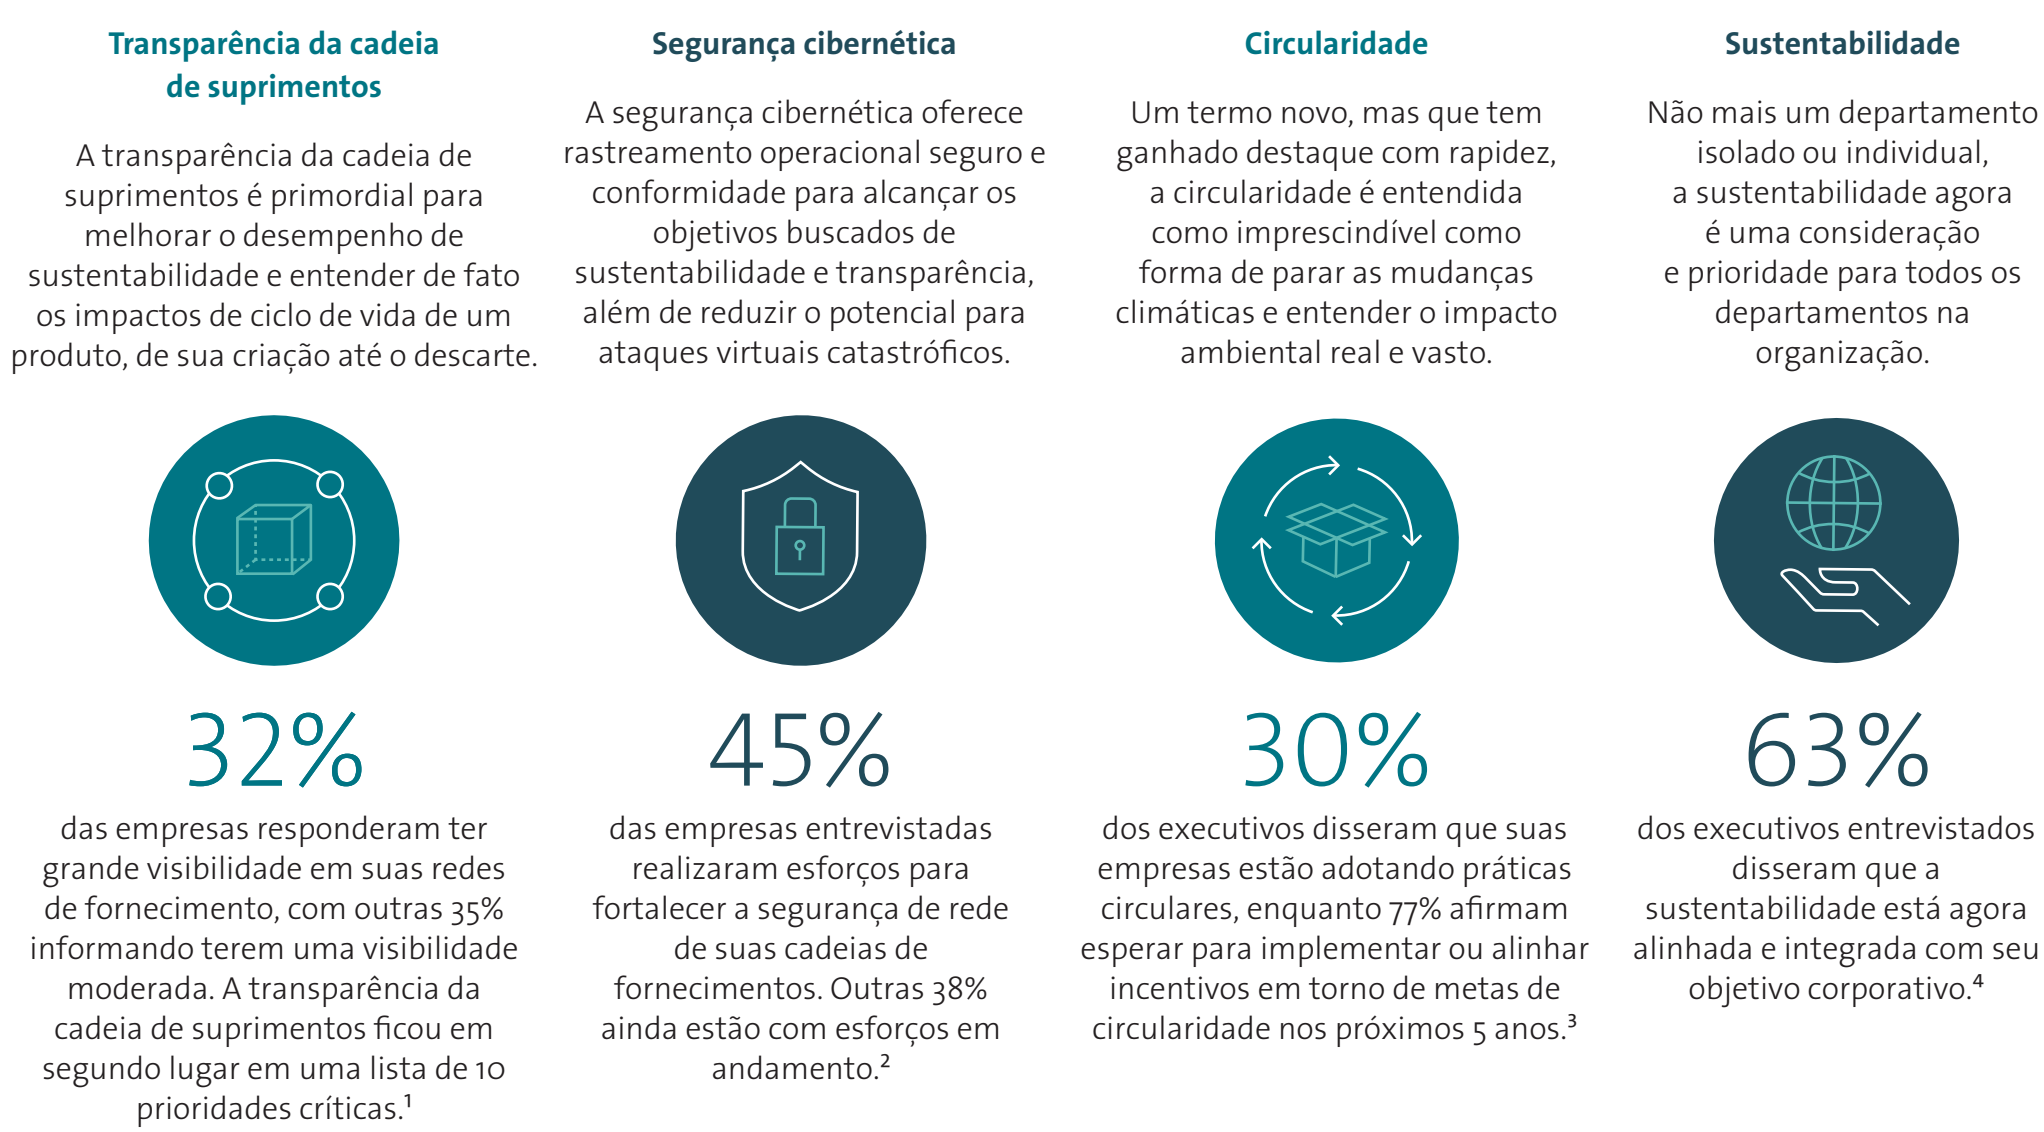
Transparência da cadeia de suprimentos

A transparência da cadeia de suprimentos é primordial para melhorar o desempenho de sustentabilidade e entender de fato os impactos de ciclo de vida de um produto, de sua criação até o descarte.

32%

das empresas responderam ter grande visibilidade em suas redes de fornecimento, com outras 35% informando terem uma visibilidade moderada. A transparência da cadeia de suprimentos ficou em segundo lugar em uma lista de 10 prioridades críticas.$^1$

Segurança cibernética

A segurança cibernética oferece rastreamento operacional seguro e conformidade para alcançar os objetivos buscados de sustentabilidade e transparência, além de reduzir o potencial para ataques virtuais catastróficos.

45%

das empresas entrevistadas realizaram esforços para fortalecer a segurança de rede de suas cadeias de fornecimentos. Outras 38% ainda estão com esforços em andamento.$^2$

Circularidade

Um termo novo, mas que tem ganhado destaque com rapidez, a circularidade é entendida como imprescindível como forma de parar as mudanças climáticas e entender o impacto ambiental real e vasto.

30%

dos executivos disseram que suas empresas estão adotando práticas circulares, enquanto 77% afirmam esperar para implementar ou alinhar incentivos em torno de metas de circularidade nos próximos 5 anos.$^3$

Sustentabilidade

Não mais um departamento isolado ou individual, a sustentabilidade agora é uma consideração e prioridade para todos os departamentos na organização.

63%

dos executivos entrevistados disseram que a sustentabilidade está agora alinhada e integrada com seu objetivo corporativo.$^4$